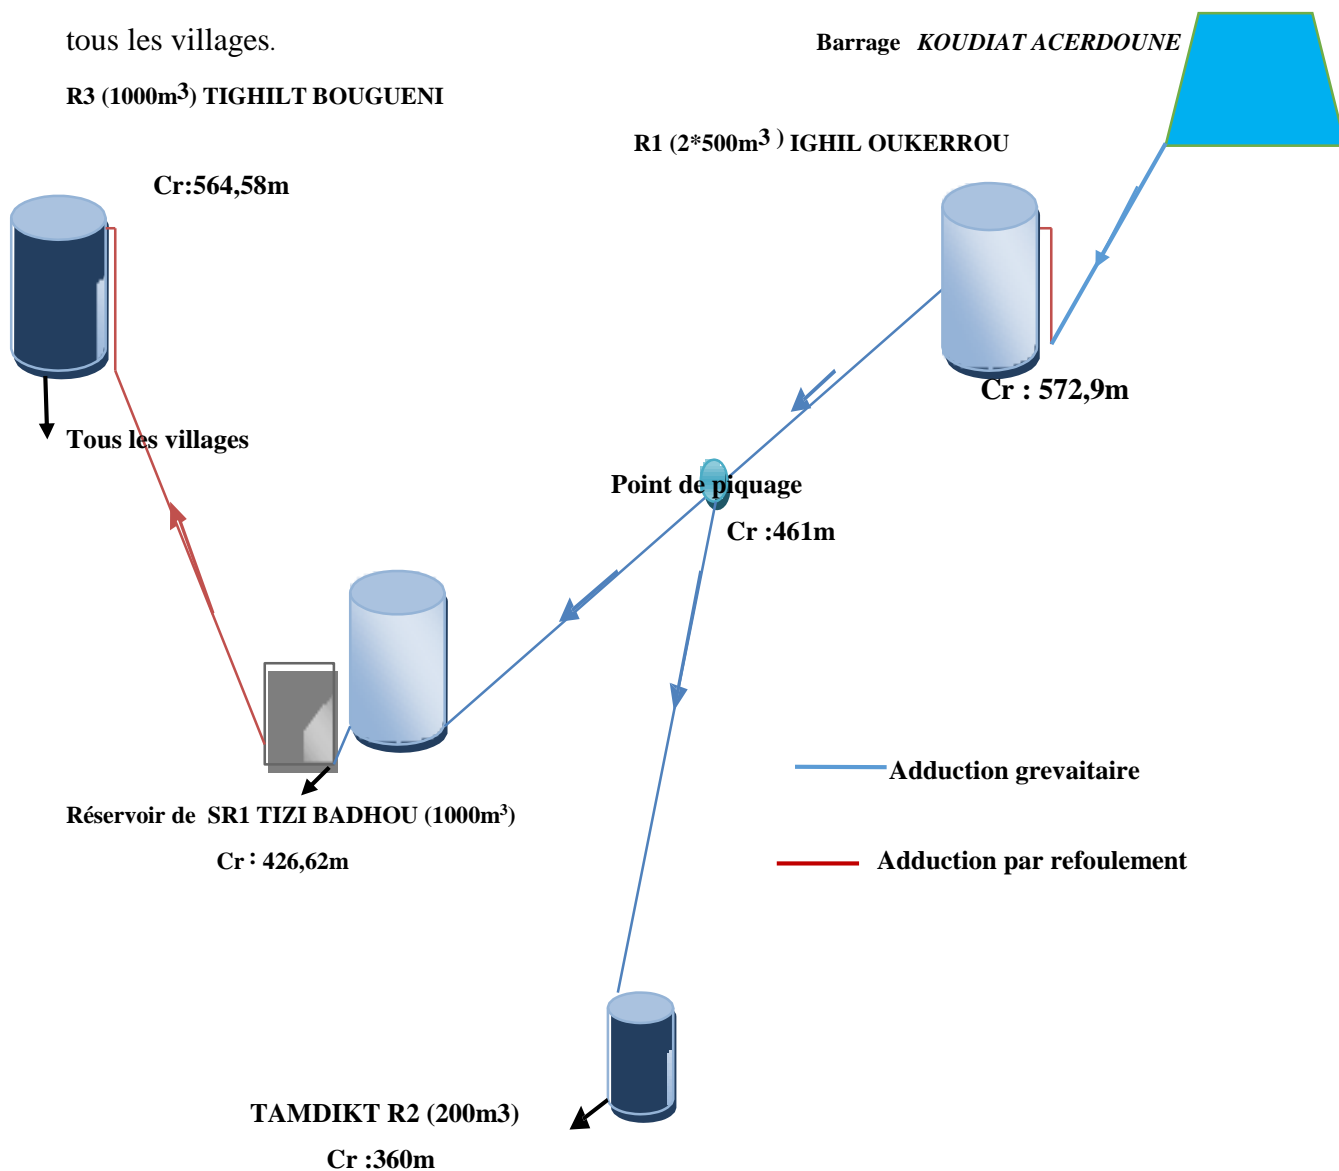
tous les villages.

Barrage *KOUDIAT ACERDOUNE*

R3 (1000m$^3$) TIGHILT BOUGUENI

R1 (2*500m$^3$) IGHIL OUKERROU

Cr:564,58m

Cr : 572,9m

Tous les villages

Point de piquage

Cr :461m

Adduction grevaitaire

Réservoir de SR1 TIZI BADHOU (1000m$^3$)

Cr : 426,62m

Adduction par refoulement

TAMDIKT R2 (200m3)

Cr :360m